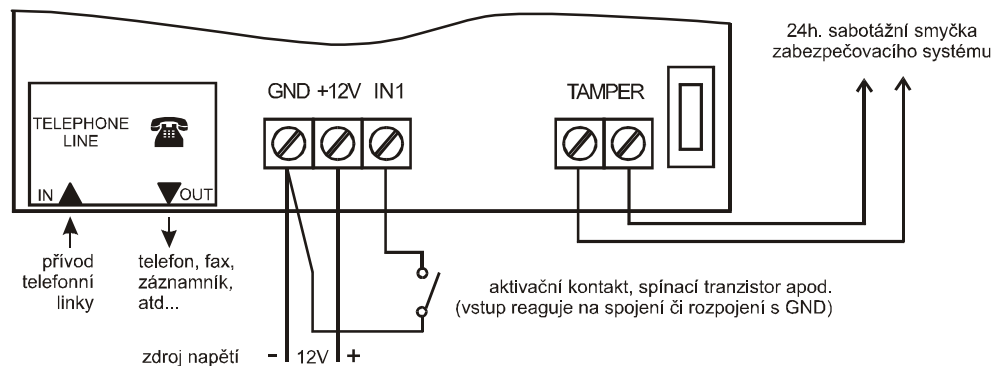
24h. sabotážní smyčka zabezpečovacího systému

TELEPHONE LINE

IN

OUT

GND +12V IN1

TAMPER

přívod telefonní linky

telefon, fax, záznamník, atd...

aktivační kontakt, spínací tranzistor apod. (vstup reaguje na spojení či rozpojení s GND)

zdroj napětí - 12V +